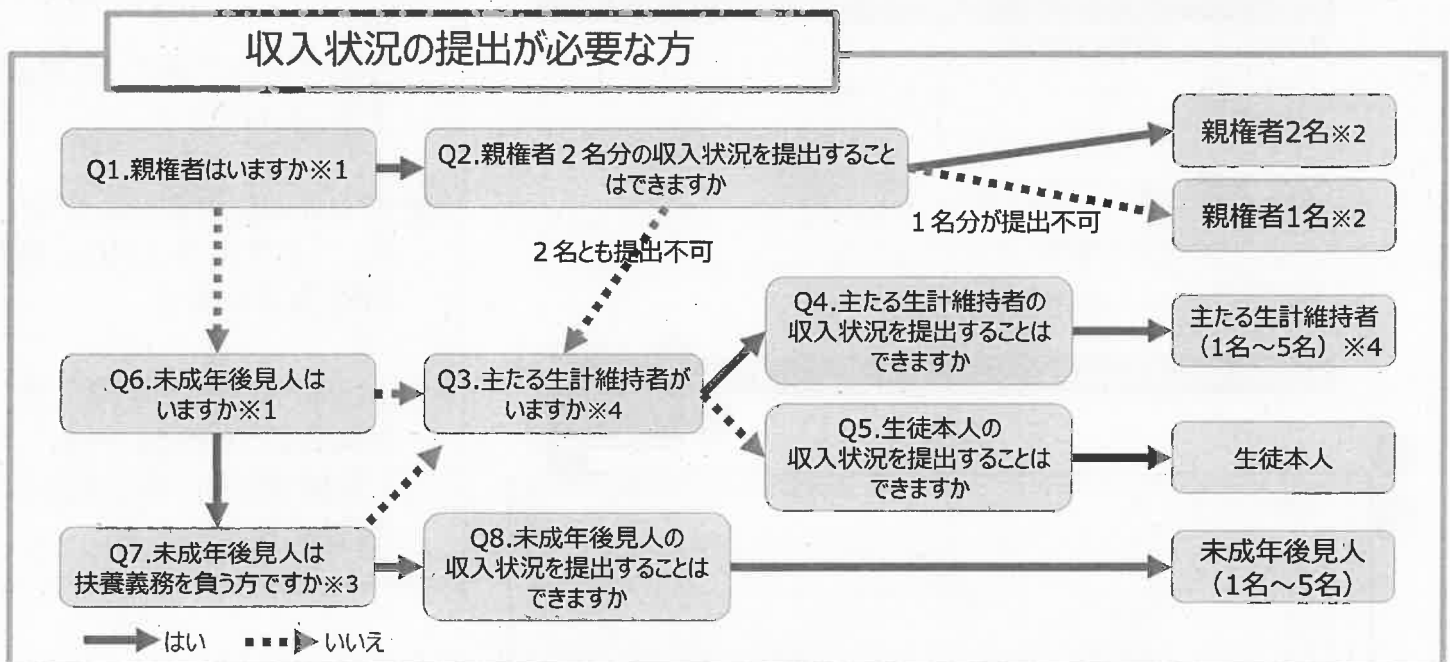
収入状況の提出が必要な方

Q1.親権者はいますか※1

Q2.親権者２名分の収入状況を提出することはできますか

親権者2名※2

１名分が提出不可

親権者1名※2

２名とも提出不可

Q6.未成年後見人はいますか※1

Q3.主たる生計維持者がいますか※4

Q4.主たる生計維持者の収入状況を提出することはできますか

主たる生計維持者（1名～5名）※4

Q5.生徒本人の収入状況を提出することはできますか

生徒本人

Q7.未成年後見人は扶養義務を負う方ですか※3

Q8.未成年後見人の収入状況を提出することはできますか

未成年後見人（1名～5名）

はい　いいえ